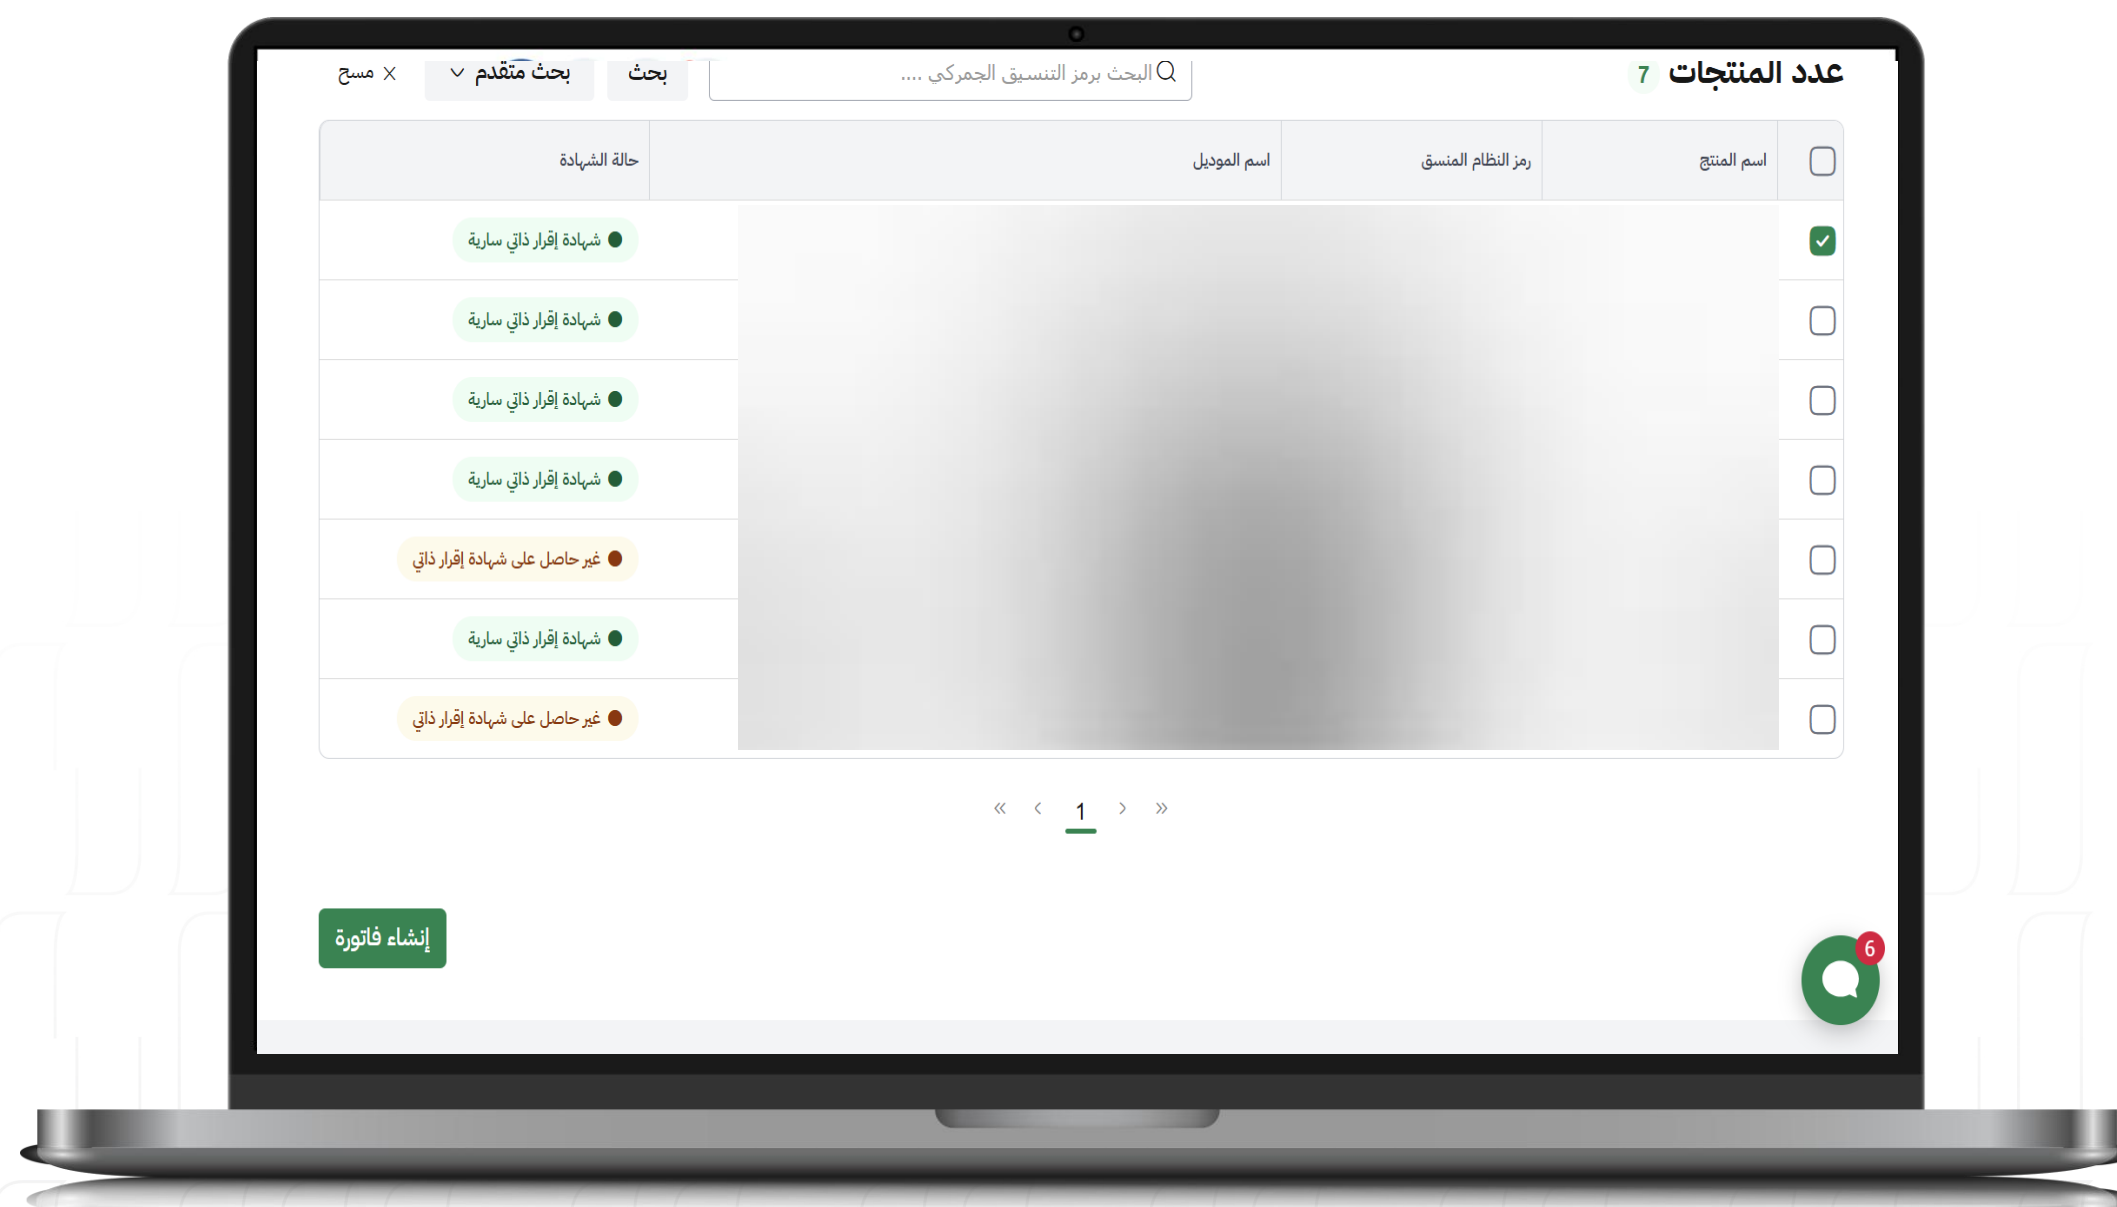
عدد المنتجات 7

البحث برمز التنسيق الجمركي ....

بحث

بحث متقدم

مسح

| اسم المنتج | رمز النظام المنسق | اسم الموديل | حالة الشهادة |
|---|---|---|---|
| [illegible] | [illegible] | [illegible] | شهادة إقرار ذاتي سارية |
| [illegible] | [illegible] | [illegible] | شهادة إقرار ذاتي سارية |
| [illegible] | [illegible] | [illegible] | شهادة إقرار ذاتي سارية |
| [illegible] | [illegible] | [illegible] | شهادة إقرار ذاتي سارية |
| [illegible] | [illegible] | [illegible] | غير حاصل على شهادة إقرار ذاتي |
| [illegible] | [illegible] | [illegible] | شهادة إقرار ذاتي سارية |
| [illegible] | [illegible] | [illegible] | غير حاصل على شهادة إقرار ذاتي |

« ‹ 1 › »

إنشاء فاتورة

6